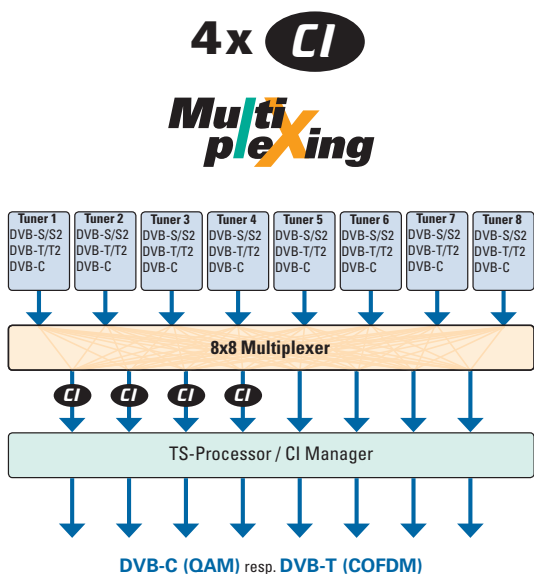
4 x CI

Multi plexing

Tuner 1
DVB-S/S2
DVB-T/T2
DVB-C

Tuner 2
DVB-S/S2
DVB-T/T2
DVB-C

Tuner 3
DVB-S/S2
DVB-T/T2
DVB-C

Tuner 4
DVB-S/S2
DVB-T/T2
DVB-C

Tuner 5
DVB-S/S2
DVB-T/T2
DVB-C

Tuner 6
DVB-S/S2
DVB-T/T2
DVB-C

Tuner 7
DVB-S/S2
DVB-T/T2
DVB-C

Tuner 8
DVB-S/S2
DVB-T/T2
DVB-C

8x8 Multiplexer

CI CI CI CI

TS-Processor / CI Manager

DVB-C (QAM) resp. DVB-T (COFDM)